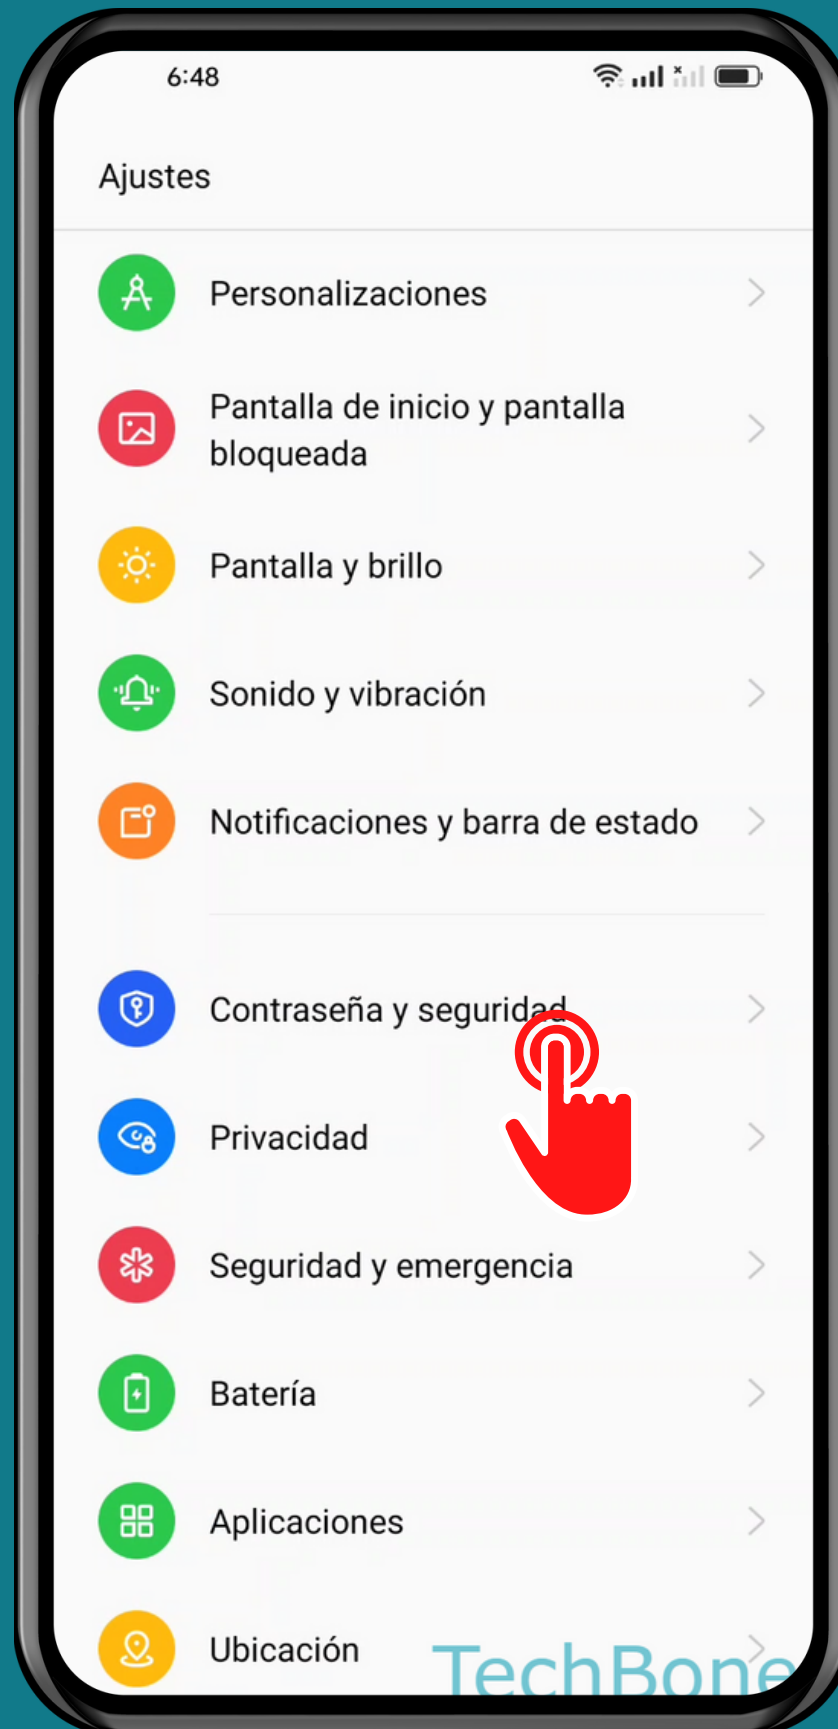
6:48

Ajustes

Personalizaciones

Pantalla de inicio y pantalla bloqueada

Pantalla y brillo

Sonido y vibración

Notificaciones y barra de estado

Contraseña y seguridad

Privacidad

Seguridad y emergencia

Batería

Aplicaciones

Ubicación

TechBone